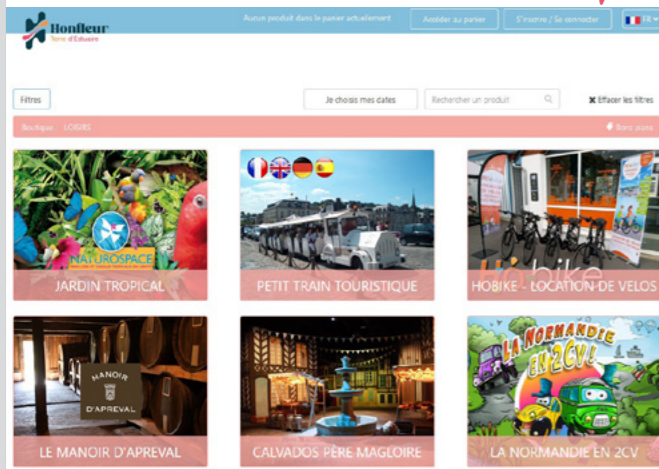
Honfleur
Terre d'Estuaire

Aucun produit dans le panier actuellement

Accéder au panier

S'inscrire / Se connecter

FR

Filtres

Je choisis mes dates

Rechercher un produit

✖ Effacer les filtres

Boutique › LOISIRS

Bons plans

NATUROSPACE

JARDIN TROPICAL

PETIT TRAIN TOURISTIQUE

Hobike

HOBIKE - LOCATION DE VELOS

MANOIR D'APREVAL

LE MANOIR D'APREVAL

CALVADOS PÈRE MAGLOIRE

LA NORMANDIE EN 2CV!

LA NORMANDIE EN 2CV